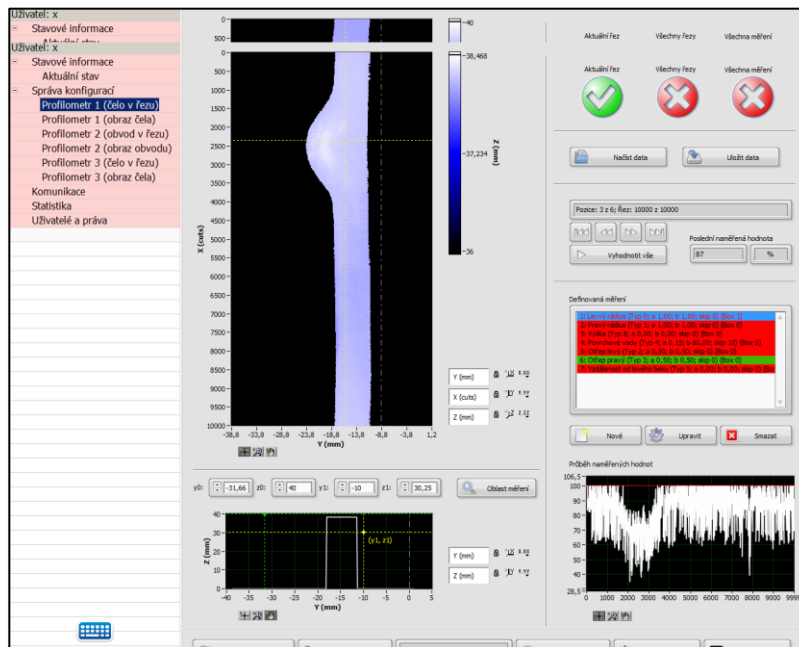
Uživatel: x
Stavové informace
Aktuální stav
Uživatel: x
Stavové informace
Aktuální stav
Správa konfigurací
Profilometr 1 (čelo v řezu)
Profilometr 1 (obraz čela)
Profilometr 2 (obvod v řezu)
Profilometr 2 (obraz obvodu)
Profilometr 3 (čelo v řezu)
Profilometr 3 (obraz čela)
Komunikace
Statistika
Uživatelé a práva

0
500
40
0
500
1000
1500
2000
2500
3000
3500
4000
4500
5000
5500
6000
6500
7000
7500
8000
8500
9000
9500
10000
X (cuts)
38,468
37,234
36
Z (mm)
-38,8 -33,8 -28,8 -23,8 -18,8 -13,8 -8,8 -3,8 1,2
Y (mm)
Y (mm)
X (cuts)
Z (mm)

Aktuální řez
Všechny řezy
Všechna měření
Aktuální řez
Všechny řezy
Všechna měření
Načíst data
Uložit data
Pozice: 3 z 6; Řez: 10000 z 10000
Vyhodnotit vše
Poslední naměřená hodnota
87
%
Definovaná měření
1: Levý rádius (Typ 0; a 1,00; b 1,00; skip 0) (Box 1)
2: Pravý rádius (Typ 1; a 1,00; b 1,00; skip 0) (Box 0)
3: Výška (Typ 6; a 0,00; b 0,00; skip 0) (Box 0)
4: Povrchové vady (Typ 4; a 0,15; b 80,00; skip 10) (Box 0)
5: Otřep levý (Typ 2; a 0,50; b 0,50; skip 0) (Box 0)
6: Otřep pravý (Typ 3; a 0,50; b 0,50; skip 0) (Box 0)
7: Vzdálenost od levého boku (Typ 8; a 0,00; b 0,00; skip 7) (Bo
Nové
Upravit
Smazat

y0: -31,66 z0: 40 y1: -10 z1: 30,25
Oblast měření
40
30
20
10
0
Z (mm)
(y1, z1)
-40 -35 -30 -25 -20 -15 -10 -5 0 5
Y (mm)
Y (mm)
Z (mm)

Průběh naměřených hodnot
106,5
100
90
80
70
60
50
40
30
28,5
0 1000 2000 3000 4000 5000 6000 7000 8000 9999